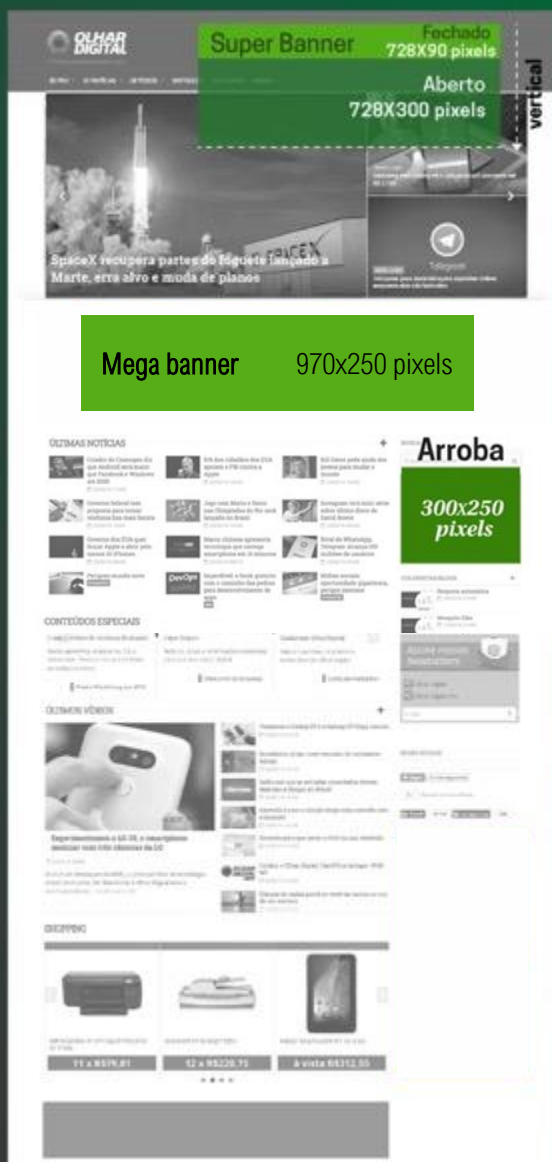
OLHAR DIGITAL

Super Banner

Fechado 728X90 pixels

Aberto 728X300 pixels

vertical

SpaceX recupera partes do foguete lançado a Marte, erra alvo e muda de planos

Telegram

Mega banner 970x250 pixels

ÚLTIMAS NOTÍCIAS

Arroba

300x250 pixels

CONTEÚDOS ESPECIAIS

ÚLTIMOS VÍDEOS

SHOPPING

11 x R$79,81

12 x R$228,75

à vista R$312,55